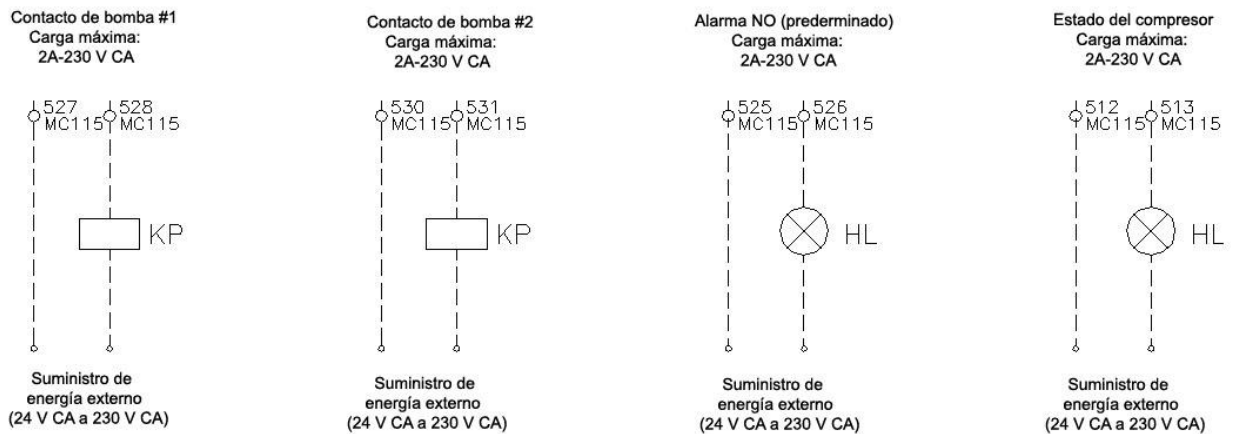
Contacto de bomba #1
Carga máxima:
2A-230 V CA

527 MC115 528 MC115

KP

Suministro de energía externo (24 V CA a 230 V CA)

Contacto de bomba #2
Carga máxima:
2A-230 V CA

530 MC115 531 MC115

KP

Suministro de energía externo (24 V CA a 230 V CA)

Alarma NO (prederminado)
Carga máxima:
2A-230 V CA

525 MC115 526 MC115

HL

Suministro de energía externo (24 V CA a 230 V CA)

Estado del compresor
Carga máxima:
2A-230 V CA

512 MC115 513 MC115

HL

Suministro de energía externo (24 V CA a 230 V CA)